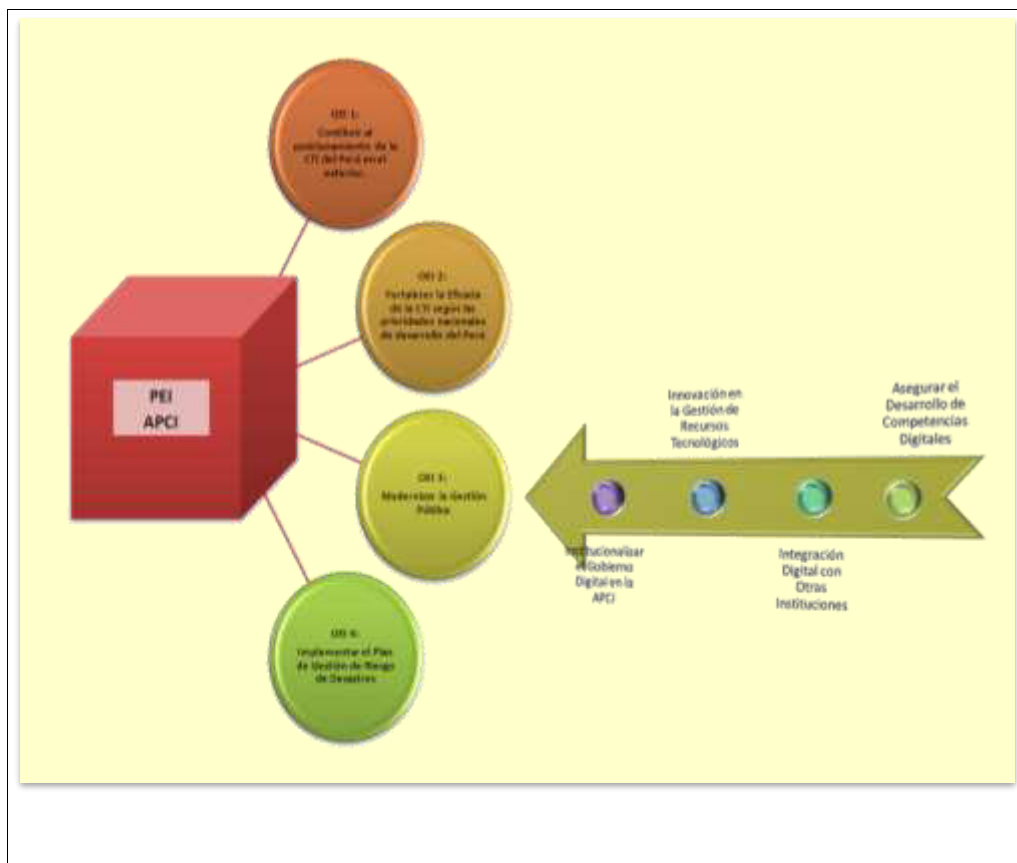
OEI 1:
Contribuir al posicionamiento de la CTI del Perú en el exterior.

OEI 2:
Fortalecer la Eficacia de la CTI según las prioridades nacionales de desarrollo del Perú

PEI
APCI

OEI 3:
Modernizar la Gestión Pública

OEI 4:
Implementar el Plan de Gestión de Riesgo de Desastres

Innovación en la Gestión de Recursos Tecnológicos

Asegurar el Desarrollo de Competencias Digitales

Institucionalizar el Gobierno Digital en la APCI

Integración Digital con Otras Instituciones